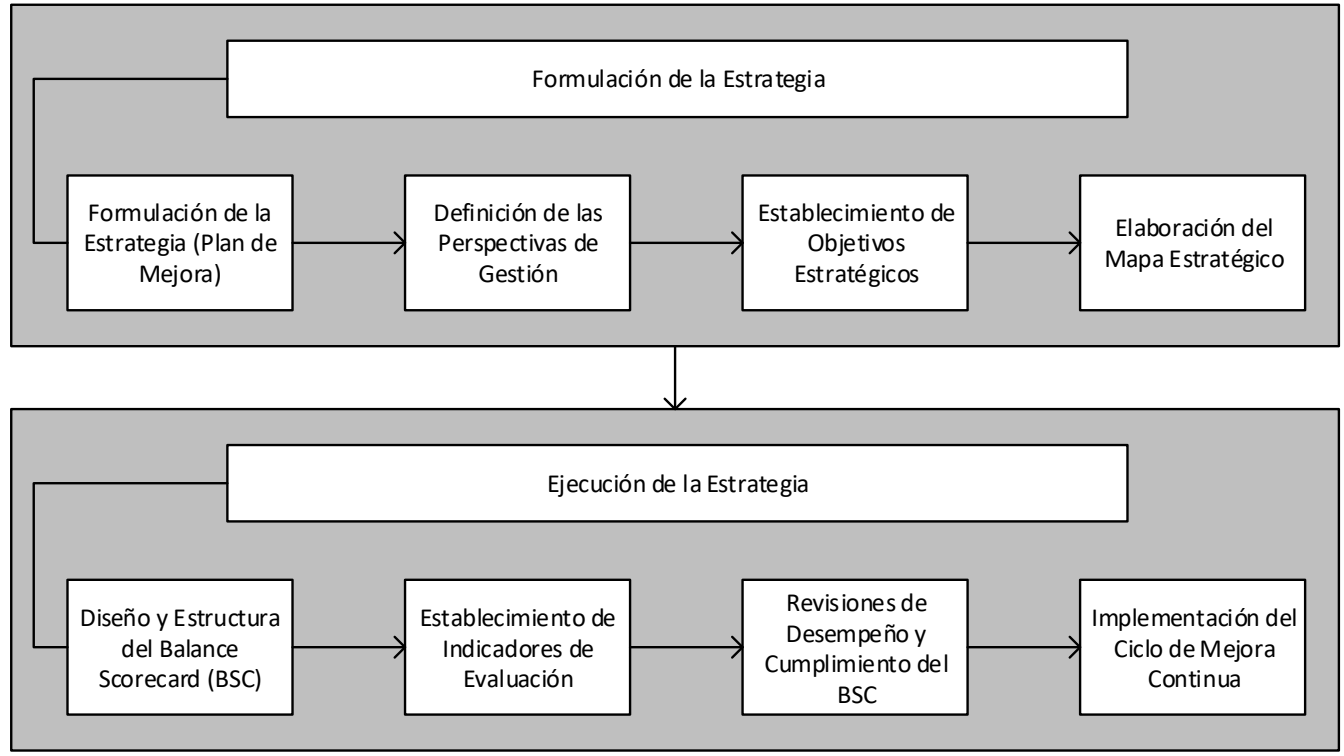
Formulación de la Estrategia

Formulación de la Estrategia (Plan de Mejora)

Definición de las Perspectivas de Gestión

Establecimiento de Objetivos Estratégicos

Elaboración del Mapa Estratégico

Ejecución de la Estrategia

Diseño y Estructura del Balance Scorecard (BSC)

Establecimiento de Indicadores de Evaluación

Revisiones de Desempeño y Cumplimiento del BSC

Implementación del Ciclo de Mejora Continua